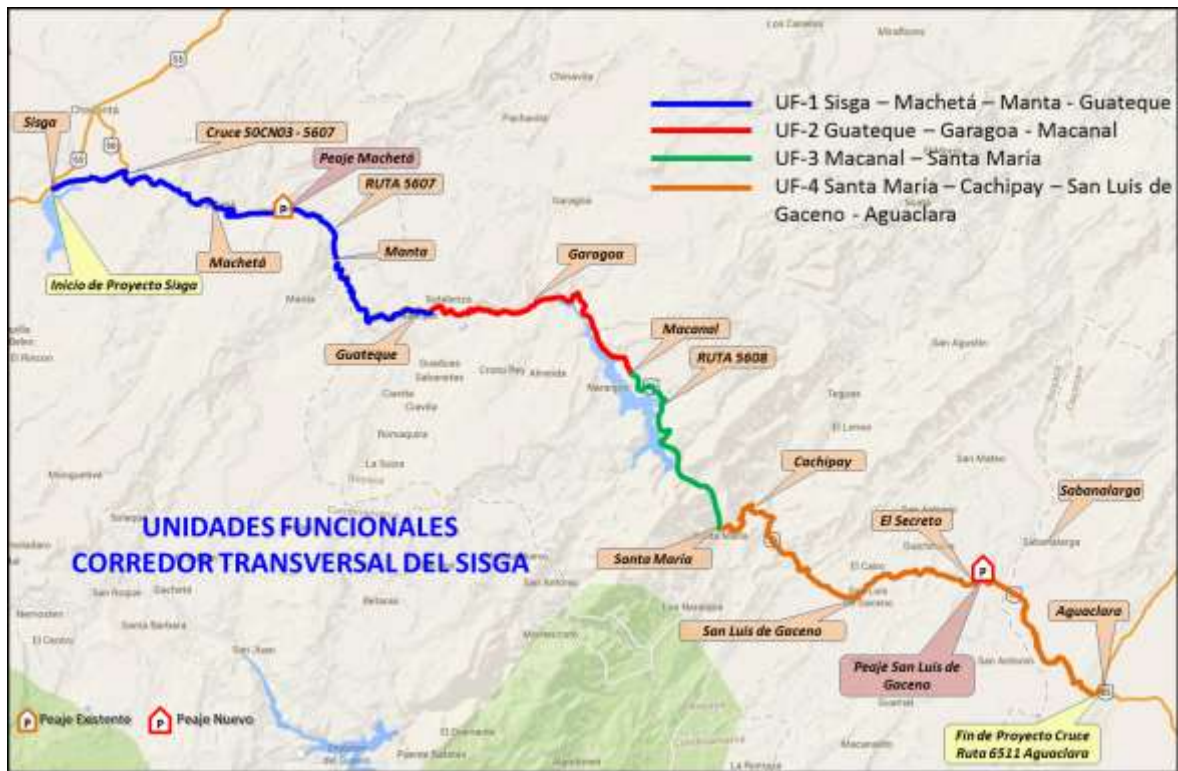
UF-1 Sisga – Machetá – Manta - Guateque
UF-2 Guateque – Garagoa - Macanal
UF-3 Macanal – Santa María
UF-4 Santa María – Cachipay – San Luis de Gaceno - Aguaclara

Sisga
Cruce 50CN03 - 5607
Peaje Machetá
RUTA 5607
Manta
Machetá
Inicio de Proyecto Sisga
Garagoa
Guateque
Macanal
RUTA 5608
Cachipay
Sabanalarga
El Secreto
Santa María
San Luis de Gaceno
Aguaclara
Peaje San Luis de Gaceno
Fin de Proyecto Cruce Ruta 6511 Aguaclara

UNIDADES FUNCIONALES
CORREDOR TRANSVERSAL DEL SISGA

Peaje Existente
Peaje Nuevo